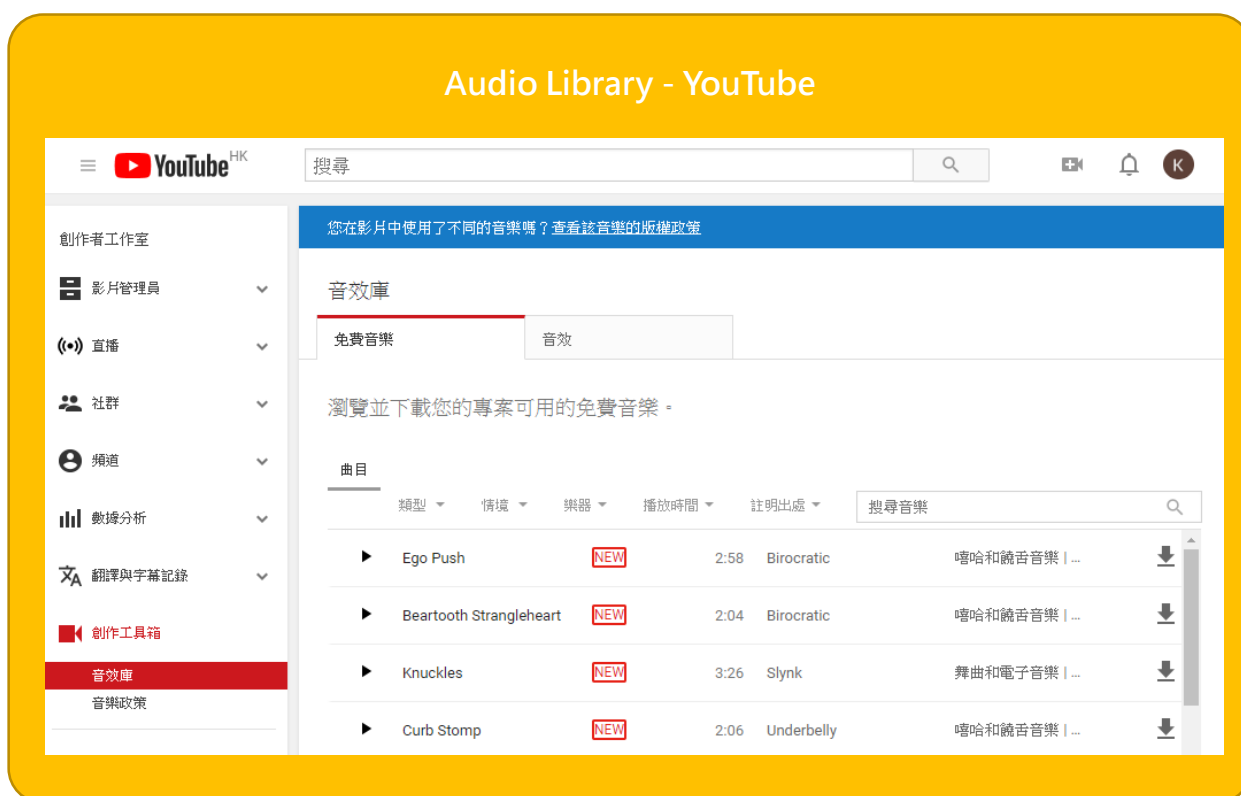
Audio Library - YouTube

YouTube HK

搜尋

K

創作者工作室

影片管理員

直播

社群

頻道

數據分析

翻譯與字幕記錄

創作工具箱

音效庫

音樂政策

您在影片中使用了不同的音樂嗎？查看該音樂的版權政策

音效庫

免費音樂

音效

瀏覽並下載您的專案可用的免費音樂。

曲目

類型 情境 樂器 播放時間 註明出處

搜尋音樂

| | | | | | |
|---|---|---|---|---|---|
| Ego Push | NEW | 2:58 | Birocratic | 嘻哈和饒舌音樂 \| ... | |
| Beartooth Strangleheart | NEW | 2:04 | Birocratic | 嘻哈和饒舌音樂 \| ... | |
| Knuckles | NEW | 3:26 | Slynk | 舞曲和電子音樂 \| ... | |
| Curb Stomp | NEW | 2:06 | Underbelly | 嘻哈和饒舌音樂 \| ... | |